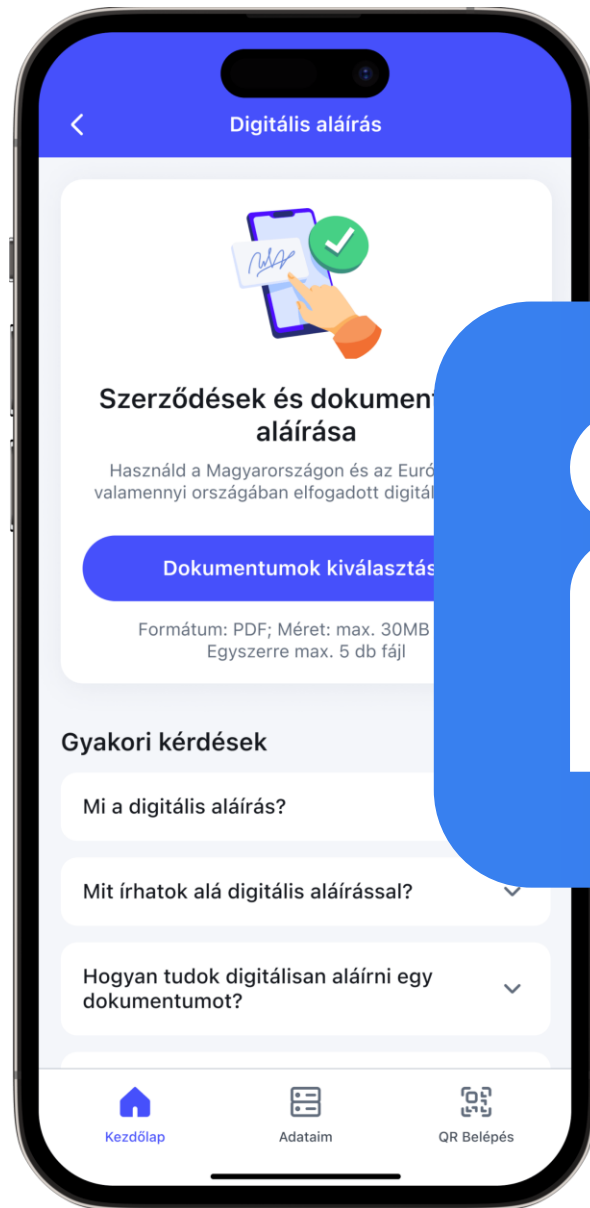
Digitális aláírás

Szerződések és dokument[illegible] aláírása

Használd a Magyarországon és az Euró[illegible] valamennyi országában elfogadott digitál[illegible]

Dokumentumok kiválasztás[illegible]

Formátum: PDF; Méret: max. 30MB
Egyszerre max. 5 db fájl

Gyakori kérdések

Mi a digitális aláírás?

Mit írhatok alá digitális aláírással?

Hogyan tudok digitálisan aláírni egy dokumentumot?

Kezdőlap
Adataim
QR Belépés